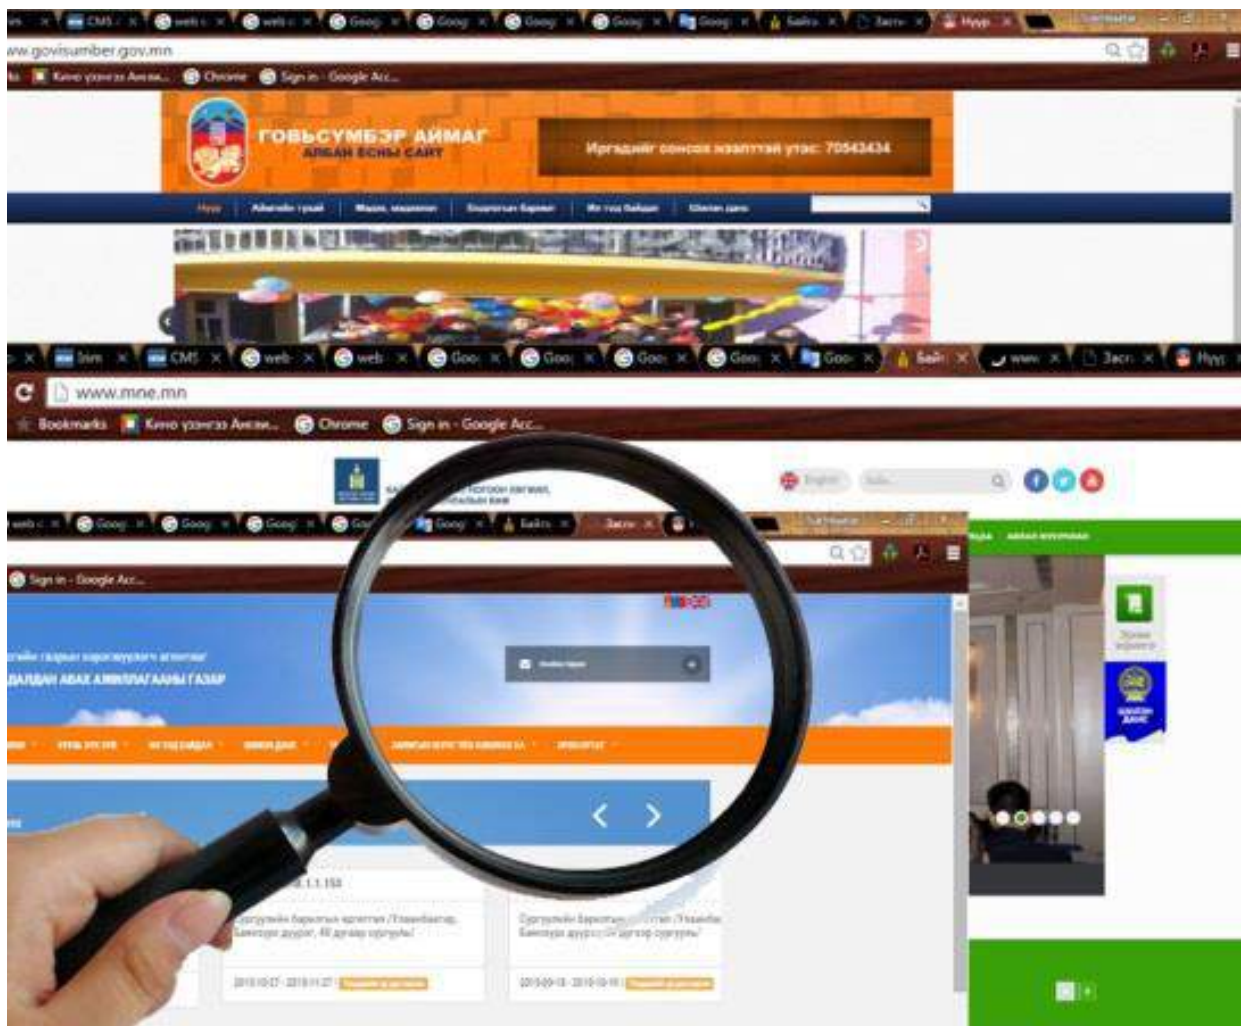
CMS web web Goog Goog Goog Goog Goog Байга Заст Нүүр

ww.govisumber.gov.mn

Кино үзэгээ Аж... Chrome Sign in - Google Acc...

ГОВЬСҮМБЭР АЙМАГ
АЛБАН ЁСНЫ САЙТ

Иргэдийн санал хүсэлтийн утас: 70543434

Нүүр

bim CMS web web Goo Goo Goo Goo Goo Байг www Засг Нүүр

www.mne.mn

Bookmarks Кино үзэгээ Аж... Chrome Sign in - Google Acc...

English

web Goog Goog Goog Goo Goog Байга Засг

Sign in - Google Acc...

ДАЛДАН АВАХ АЖИЛЛАГААНЫ ГАЗАР

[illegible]

Сургуулийн барилгын өргөтгөл /Улаанбаатар, Баянзүрх дүүрэг, 48 дугаар сургууль/

Сургуулийн барилгын өргөтгөл /Улаанбаатар, Баянзүрх дүүрэг, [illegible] дугаар сургууль/